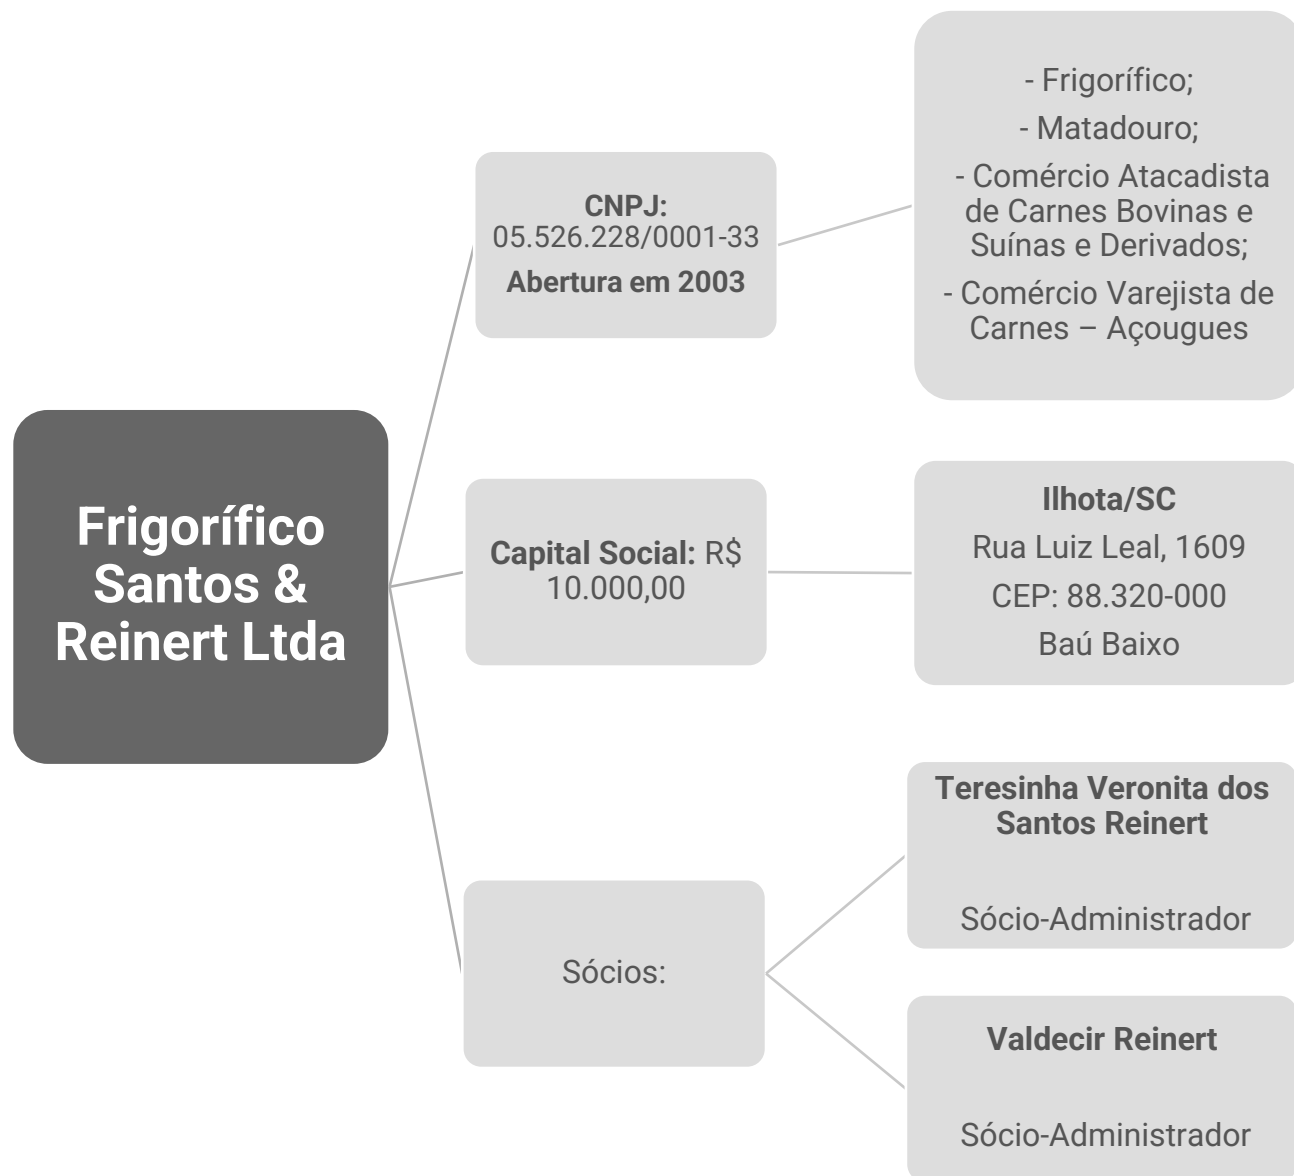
Frigorífico Santos & Reinert Ltda

CNPJ:
05.526.228/0001-33
Abertura em 2003

- Frigorífico;
- Matadouro;
- Comércio Atacadista de Carnes Bovinas e Suínas e Derivados;
- Comércio Varejista de Carnes – Açougues

Capital Social: R$ 10.000,00

Ilhota/SC
Rua Luiz Leal, 1609
CEP: 88.320-000
Baú Baixo

Sócios:

Teresinha Veronita dos Santos Reinert

Sócio-Administrador

Valdecir Reinert

Sócio-Administrador